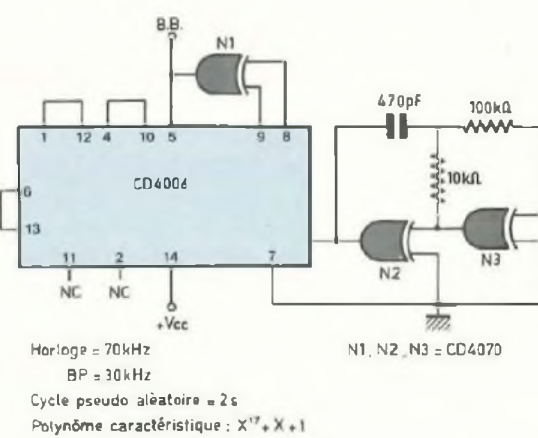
B.B.

N1

1 12 4 10 5 9 8

CD4006

6

13

11 2 14 7

NC NC +Vcc

470pF 100kΩ

10kΩ

N2 N3

Horloge = 70kHz

BP = 30kHz

Cycle pseudo aléatoire = 2s

Polynôme caractéristique : $X^{17}+X+1$

N1, N2, N3 = CD4070